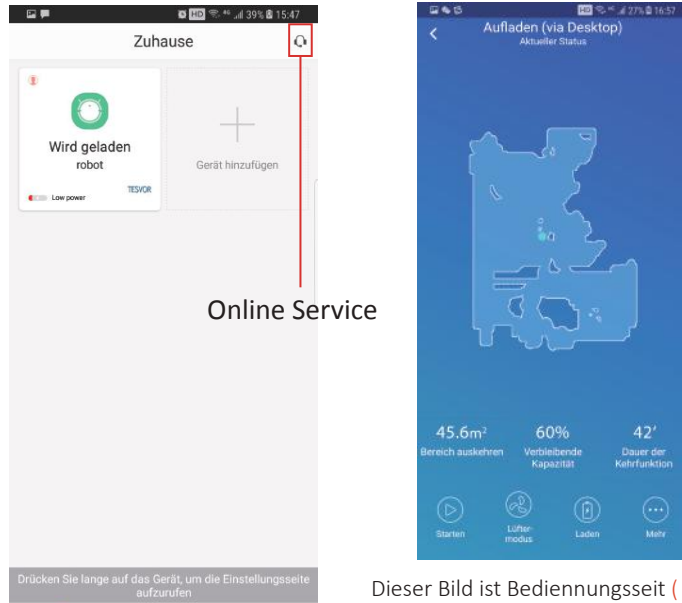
HD 39% 15:47

Zuhause

Wird geladen
robot
Low power
TESVOR

Gerät hinzufügen

Online Service

Drücken Sie lange auf das Gerät, um die Einstellungsseite aufzurufen

HD 27% 16:57

Aufladen (via Desktop)
Aktueller Status

45.6m²
Bereich auskehren

60%
Verbleibende Kapazität

42'
Dauer der Kehrfunktion

Starten

Lüftermodus

Laden

Mehr

Dieser Bild ist Bediennungsseit (